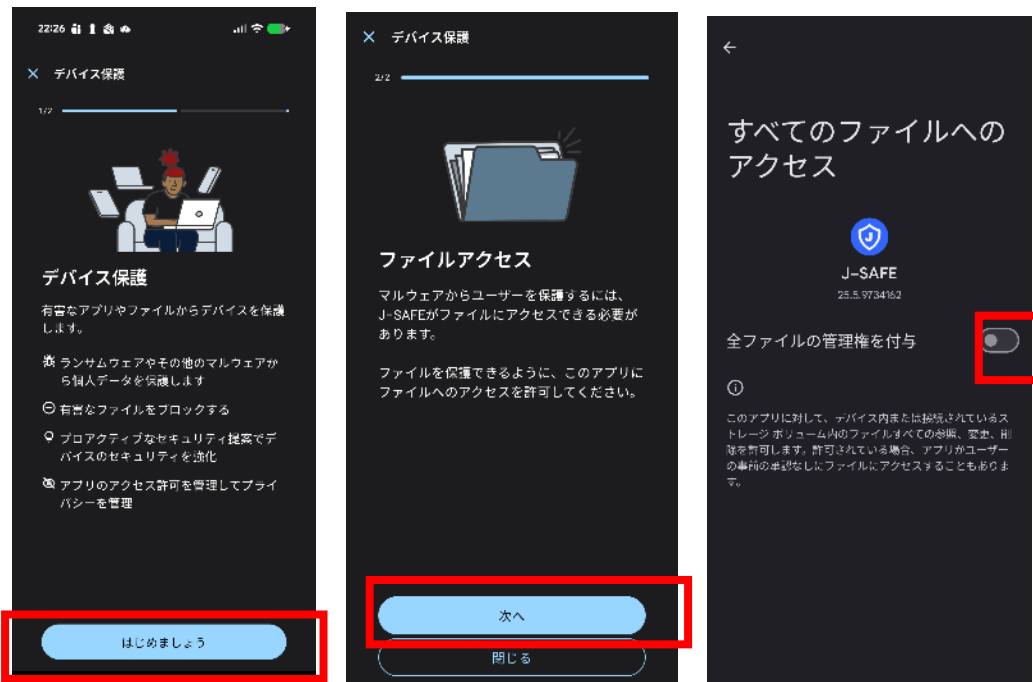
22:26

× デバイス保護

1/2

デバイス保護

有害なアプリやファイルからデバイスを保護します。

ランサムウェアやその他のマルウェアから個人データを保護します

有害なファイルをブロックする

プロアクティブなセキュリティ提案でデバイスのセキュリティを強化

アプリのアクセス許可を管理してプライバシーを管理

はじめましょう

× デバイス保護

2/2

ファイルアクセス

マルウェアからユーザーを保護するには、J-SAFEがファイルにアクセスできる必要があります。

ファイルを保護できるように、このアプリにファイルへのアクセスを許可してください。

次へ

閉じる

←

すべてのファイルへのアクセス

J-SAFE

25.5.9734162

全ファイルの管理権を付与

このアプリに対して、デバイス内または接続されているストレージ ボリューム内のファイルすべての参照、変更、削除を許可します。許可されている場合、アプリがユーザーの事前の承認なしにファイルにアクセスすることもあります。